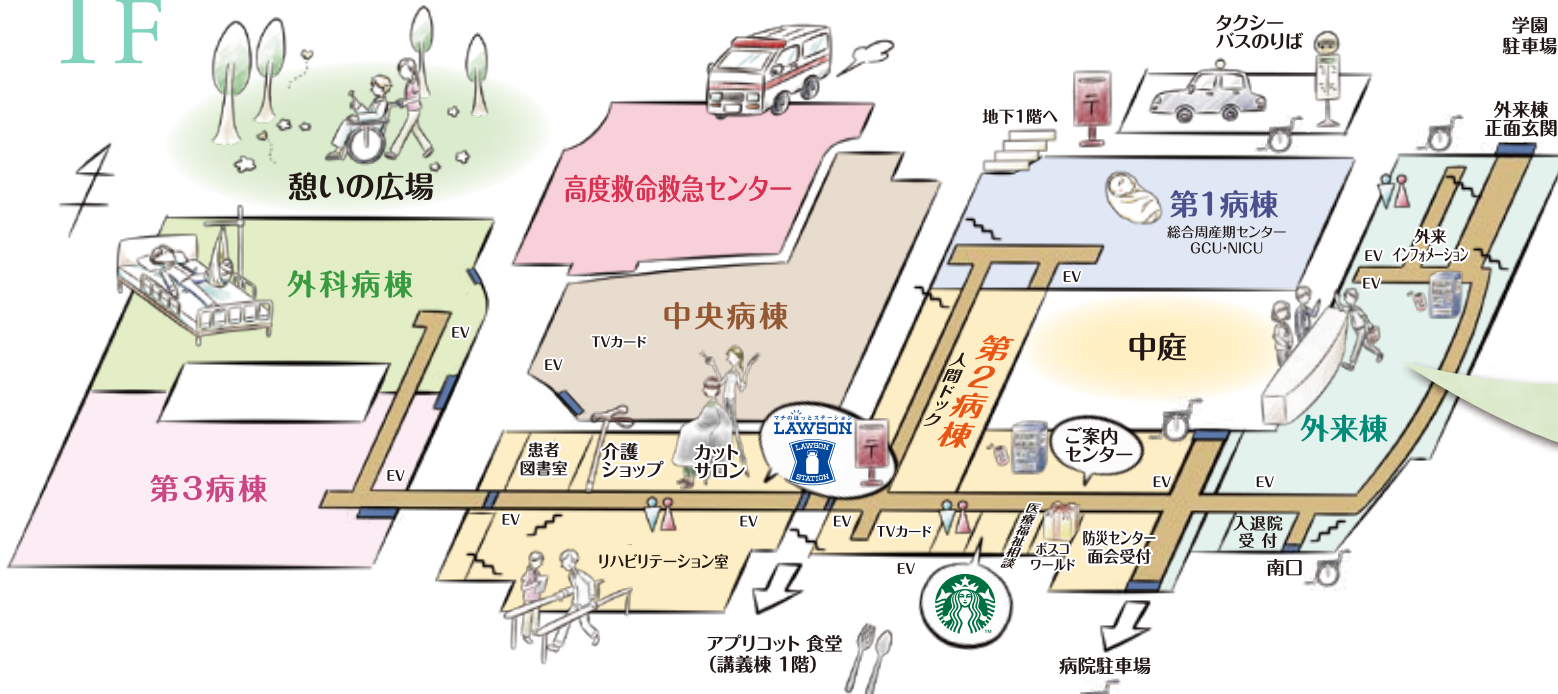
1F

憩いの広場

高度救命救急センター

タクシー
バスのりば

学園
駐車場

地下1階へ

外来棟
正面玄関

第1病棟
総合周産期センター
GCU・NICU

外科病棟

EV

中央病棟

TVカード

EV

EV

第2病棟

人間ドック

中庭

外来
インフォメーション

EV

EV

外来棟

第3病棟

患者
図書室

介護
ショップ

カット
サロン

LAWSON

LAWSON STATION

ご案内
センター

EV

EV

EV

EV

EV

EV

TVカード

医療福祉相談

ボスコ
ワールド

防災センター
面会受付

入退院
受付

リハビリテーション室

EV

南口

アプリコット 食堂
(講義棟 1階)

病院駐車場